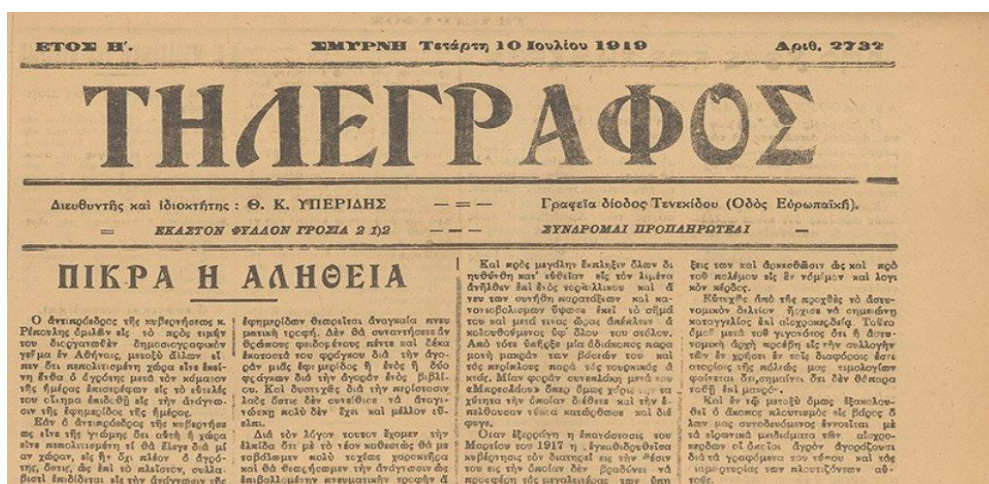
ΕΤΟΣ Η'. ΣΜΥΡΝΗ Τετάρτη 10 Ιουλίου 1919 Αριθ. 2732

ΤΗΛΕΓΡΑΦΟΣ

Διευθυντής καὶ ἰδιοκτήτης: Θ. Κ. ΥΠΕΡΙΔΗΣ — = — Γραφεῖα διόδος Τενεδίου (Ὁδὸς Εὐρωπαϊκή).

ΕΚΑΣΤΟΝ ΦΥΛΛΟΝ ΓΡΟΣΙΑ 2 1)2 ΣΥΝΔΡΟΜΑΙ ΠΡΟΠΛΗΡΩΤΕΑΙ

ΠΙΚΡΑ Η ΑΛΗΘΕΙΑ

Ὁ ἀντιπρόεδρος τῆς κυβερνήσεως κ. Ρέπουλης ὁμιλῶν εἰς τὸ πρὸς τιμήν του διοργανωθὲν δημοσιογραφικὸν γεῦμα ἐν Ἀθήναις, μεταξὺ ἄλλων εἶπεν ὅτι πεπολιτισμένη χώρα εἶναι ἐκείνη ἔνθα ὁ ἐργάτης μετὰ τὸν κάματον τῆς ἡμέρας ἐπιστρέφων εἰς τὸ πτωχικὸν του οἴκημα ἐπιθυμῇ εἰς τὴν ἀνάγνωσιν τῆς ἐφημερίδος τῆς ἡμέρας.

Ἐὰν ὁ ἀντιπρόεδρος τῆς κυβερνήσεως εἶναι τῆς γνώμης ὅτι αὐτὴ ἡ χώρα εἶναι πεπολιτισμένη τί θὰ ἔλεγε διὰ μίαν χώραν, εἰς ἣν ὄχι πλέον ὁ ἐργάτης, ὅστις, ὡς ἐπὶ τὸ πλεῖστον, συλλαβιστὶ ἐπιδίδεται εἰς τὴν ἀνάγνωσιν τῆς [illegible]

ἐφημερίδος θεωρεῖται ἀναγκαία πνευματικὴ τροφή. Δὲν θὰ συναντήσετε ἐν Θράκῃ φειδωλευόμενον πέντε καὶ δέκα ἑκατοστὰ τοῦ φράγκου διὰ τὴν ἀγορὰν μιᾶς ἐφημερίδος ἢ ἑνὸς ἢ δύο φράγκων διὰ τὴν ἀγορὰν ἑνὸς βιβλίου. Καὶ δυστυχῶς διὰ τὴν περίστασιν λαὸς ὅστις δὲν αἰσθάνεται τὰ ἀναγνώσεως πολὺ δὲν ἔχει καὶ μέλλον εὐοίωνον.

Διὰ τὸν λόγον τοῦτον ἔχομεν τὴν ἐλπίδα ὅτι μὲ τὸ νέον καθεστὼς θὰ μεταβάλωμεν πολὺ ταχέως χαρακτῆρα καὶ θὰ θεωρήσωμεν τὴν ἀνάγνωσιν ὡς ἐπιβαλλομένην πνευματικὴν τροφὴν ἢ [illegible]

Καὶ πρὸς μεγάλην ἔκπληξιν ὅλων διηυθύνθη κατ' εὐθεῖαν εἰς τὸν λιμένα Ἀνθάλων ἐπὶ ἑνὸς τορπιλλικοῦ καὶ ἔνεκεν συνθήκη καραβίων καὶ κατανοβολισμὸν ὕφασε ἐκεῖ τὸ σῆμά του καὶ μετά τινας ὥρας ἀπέπλευσε ὁ κολουθούμενος ὑφ' ὅλου του στόλου. Ἀπὸ τότε ὑπῆρξε μία ἀδιάκοπος καραμονὴ μακρὰν τῶν βάσεών του καὶ τὰς περιπλοὺς παρὰ τὰς τουρκικὰς ἀκτάς. Μίαν φορὰν συνεπλάκη μετὰ τοῦ «Μακεδόνου» ὅπερ ὅμως γέγονε μετὰ χάσματα τὴν ὁποίαν διέθετε καὶ τὴν ἐπιλέουσαν τέλεια κατεβρύθησε καὶ διέφυγε.

Ὅταν ἐξερράγη ἡ ἐπανάστασις του Μαρτίου του 1917 ἡ ... κυβέρνησις τὸν διώρισε εἰς τὴν θέσιν του εἰς τὴν ὁποίαν δὲν βραδύνει νὰ προσφέρῃ τὰς μεγαλειτέρας των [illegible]

ξεις τον καὶ ἀρκεσθῶσιν ὡς καὶ πρὸ τοῦ πολέμου εἰς ἓν νόμιμον καὶ λογικὸν κέρδος.

Εὐτυχῶς ἀπὸ τῆς προχθὲς τὸ ἀστυνομικὸν δελτίον ἤρχισε νὰ σημειώνῃ καταγγελίας ἐπὶ αἰσχροκερδείᾳ. Τοῦτο ὅμως μετὰ τοῦ γεγονότος ὅτι ἡ ἀστυνομικὴ ἀρχὴ προέβη εἰς τὴν τιμολόγησιν τῶν ἐν χρήσει ἐν ταῖς διαφόροις ἑστιατορίοις τῆς πόλεώς μας τιμολογίων φαίνεται σημαίνει ὅτι δὲν θὰ παρατείνῃ ἐπὶ μακρόν.

Καὶ ἐν τῷ μεταξὺ ὅμως ἐξακολουθεῖ ὁ ἄκακος πλευτισμὸς εἰς βάρος ὅλων μας συνεδευόμενος ἐννοεῖται μὲ τὰ εἰρωνικὰ μειδιάματα τῶν αἰσχροκερδῶν οἱ ὁποῖοι ἀγρὸν ἀγοράζουσι διὰ τὰ γραφόμενα του τύπου καὶ τὰς ... ἰδιοκτησίας τῶν πλουτισάντων αὐτόθι.